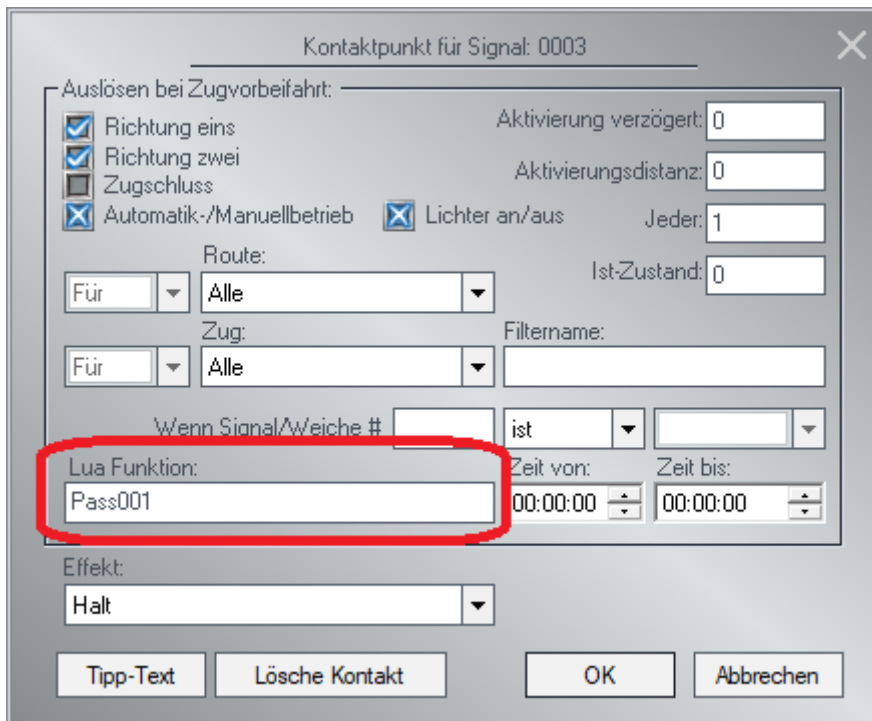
Kontaktpunkt für Signal: 0003

Auslösen bei Zugvorbeifahrt:

Richtung eins
Richtung zwei
Zugschluss
Automatik-/Manuellbetrieb
Lichter an/aus

Aktivierung verzögert: 0
Aktivierungsdistanz: 0
Jeder: 1
Ist-Zustand: 0

Route:
Für
Alle

Zug:
Für
Alle

Filtername:

Wenn Signal/Weiche #
ist

Lua Funktion:
Pass001

Zeit von:
00:00:00
Zeit bis:
00:00:00

Effekt:
Halt

Tipp-Text
Lösche Kontakt
OK
Abbrechen